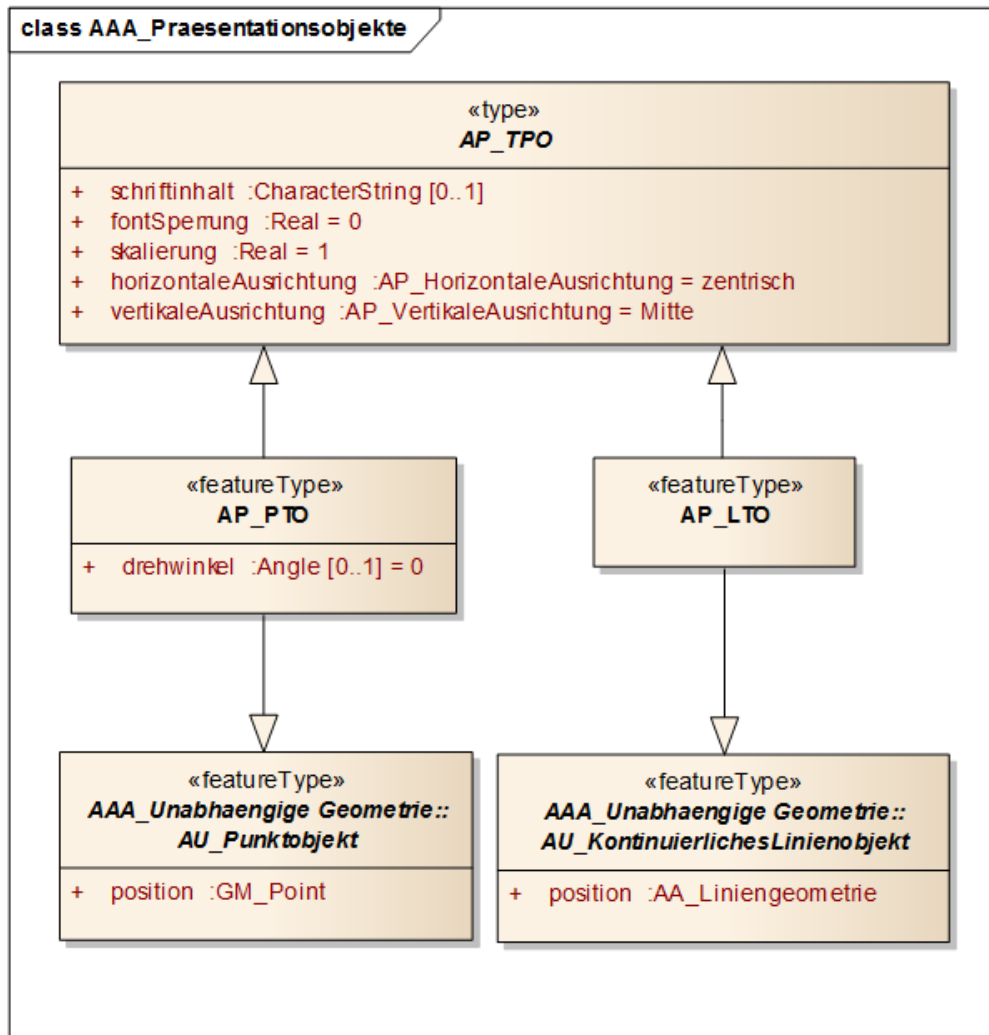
class AAA_Praesentationsobjekte

«type»
AP_TPO

+ schriftinhalt :CharacterString [0..1]
+ fontSperrung :Real = 0
+ skalierung :Real = 1
+ horizontaleAusrichtung :AP_HorizontaleAusrichtung = zentrisch
+ vertikaleAusrichtung :AP_VertikaleAusrichtung = Mitte

«featureType»
AP_PTO

+ drehwinkel :Angle [0..1] = 0

«featureType»
AP_LTO

«featureType»
AAA_Unabhaengige Geometrie::
AU_Punktobjekt

+ position :GM_Point

«featureType»
AAA_Unabhaengige Geometrie::
AU_KontinuierlichesLinienobjekt

+ position :AA_Liniengeometrie